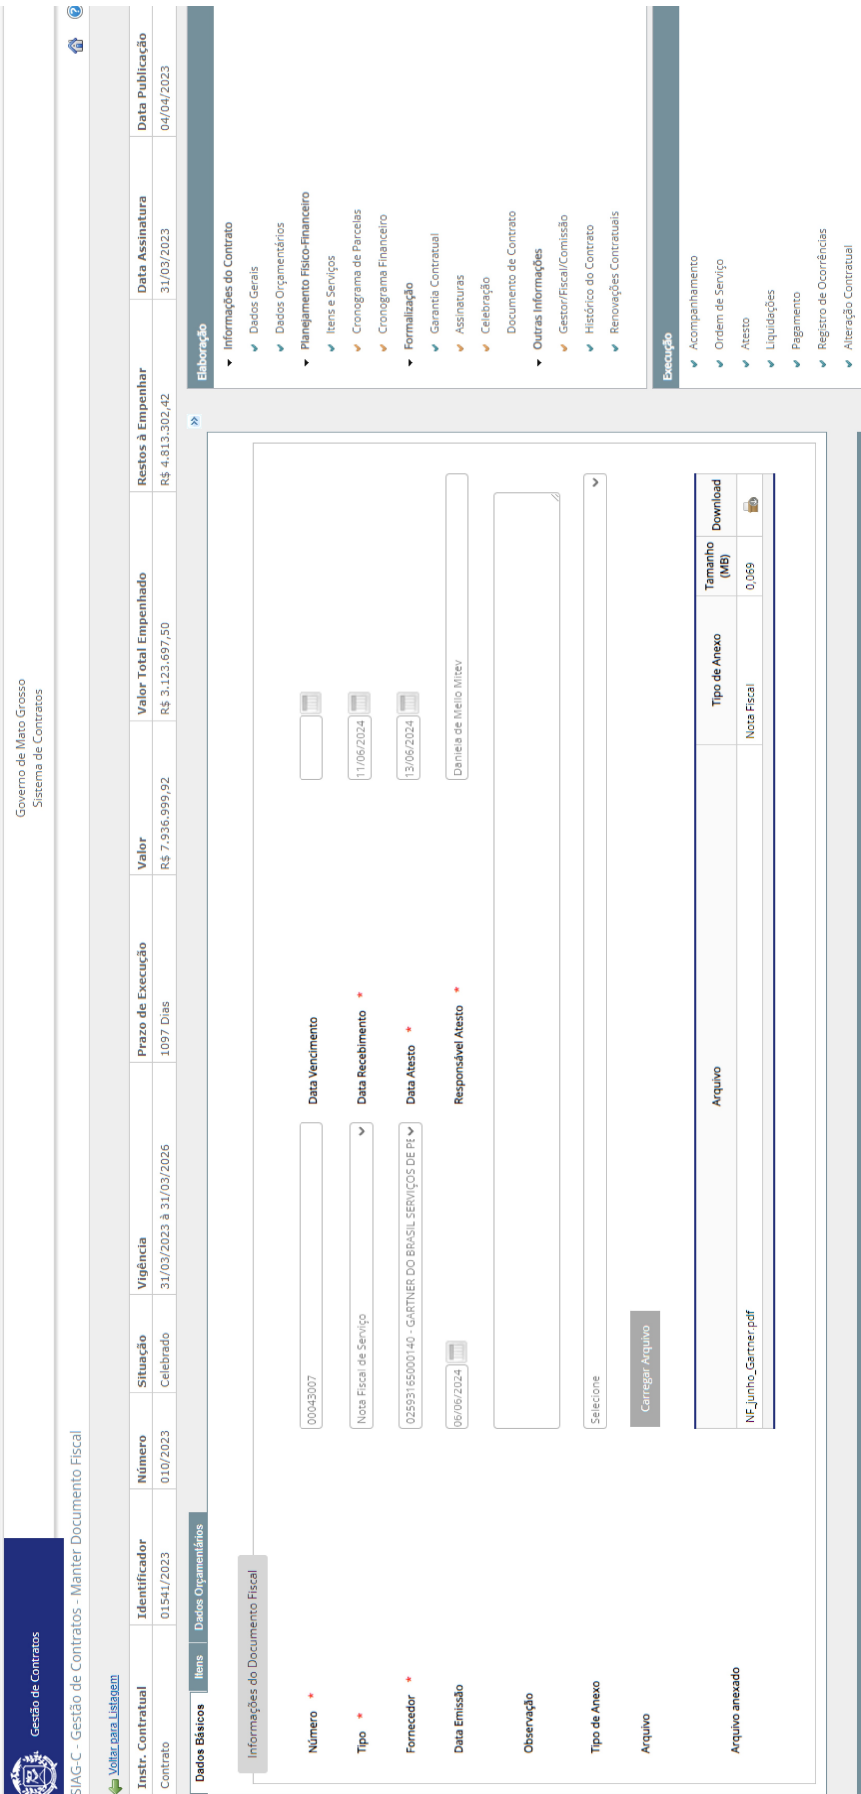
Gestão de Contratos

Governo de Mato Grosso
Sistema de Contratos

SIAG-C - Gestão de Contratos - Manter Documento Fiscal

Voltar para Listagem

| Instr. Contratual | Identificador | Número | Situação | Vigência | Prazo de Execução | Valor | Valor Total Empenhado | Restos à Empenhar | Data Assinatura | Data Publicação |
|---|---|---|---|---|---|---|---|---|---|---|
| Contrato | 01541/2023 | 010/2023 | Celebrado | 31/03/2023 à 31/03/2026 | 1097 Dias | R$ 7.936.999,92 | R$ 3.123.697,50 | R$ 4.813.302,42 | 31/03/2023 | 04/04/2023 |

Dados Básicos | Itens | Dados Orçamentários

Informações do Documento Fiscal

Número * 00043007
Data Vencimento

Tipo * Nota Fiscal de Serviço
Data Recebimento * 11/06/2024

Fornecedor * 02593165000140 - GARTNER DO BRASIL SERVIÇOS DE PE
Data Atesto * 13/06/2024

Data Emissão 06/06/2024
Responsável Atesto * Danieia de Mello Mitev

Observação

Tipo de Anexo Selecione

Arquivo
Carregar Arquivo

Arquivo anexado

| Arquivo | Tipo de Anexo | Tamanho (MB) | Download |
|---|---|---|---|
| NF_junho_Gartner.pdf | Nota Fiscal | 0,069 | |

Elaboração
Informações do Contrato
Dados Gerais
Dados Orçamentários
Planejamento Físico-Financeiro
Itens e Serviços
Cronograma de Parcelas
Cronograma Financeiro
Formalização
Garantia Contratual
Assinaturas
Celebração
Documento de Contrato
Outras Informações
Gestor/Fiscal/Comissão
Histórico do Contrato
Renovações Contratuais

Execução
Acompanhamento
Ordem de Serviço
Atesto
Liquidações
Pagamento
Registro de Ocorrências
Alteração Contratual